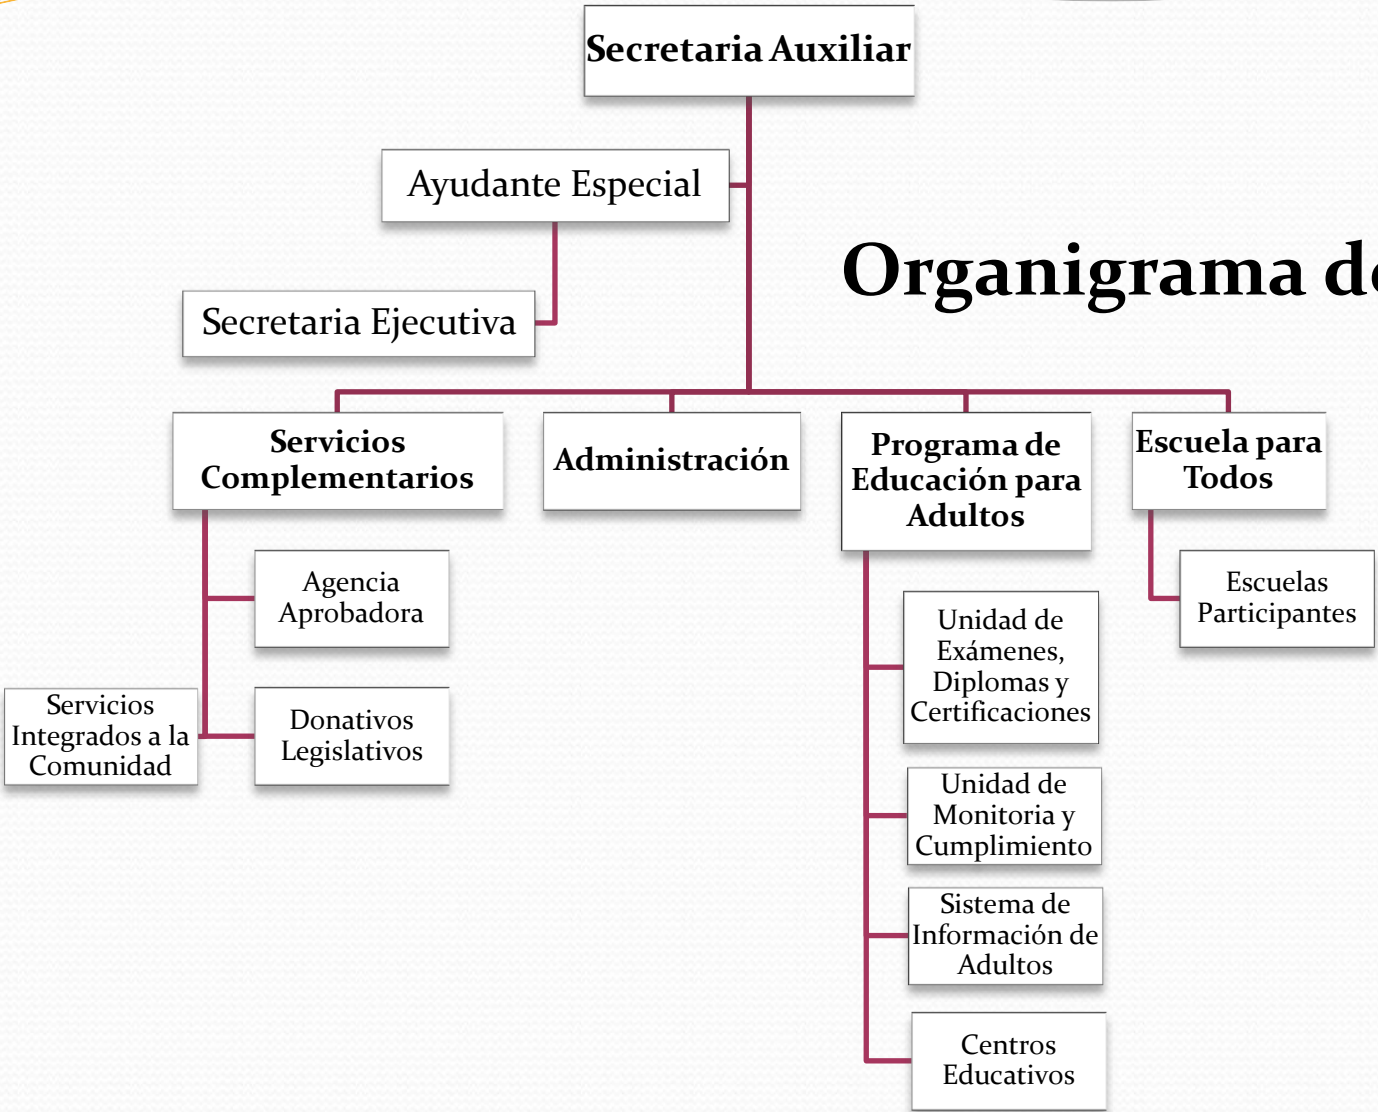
Organigrama d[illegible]

Secretaria Auxiliar

Ayudante Especial

Secretaria Ejecutiva

Servicios Complementarios

Administración

Programa de Educación para Adultos

Escuela para Todos

Agencia Aprobadora

Donativos Legislativos

Servicios Integrados a la Comunidad

Unidad de Exámenes, Diplomas y Certificaciones

Unidad de Monitoria y Cumplimiento

Sistema de Información de Adultos

Centros Educativos

Escuelas Participantes